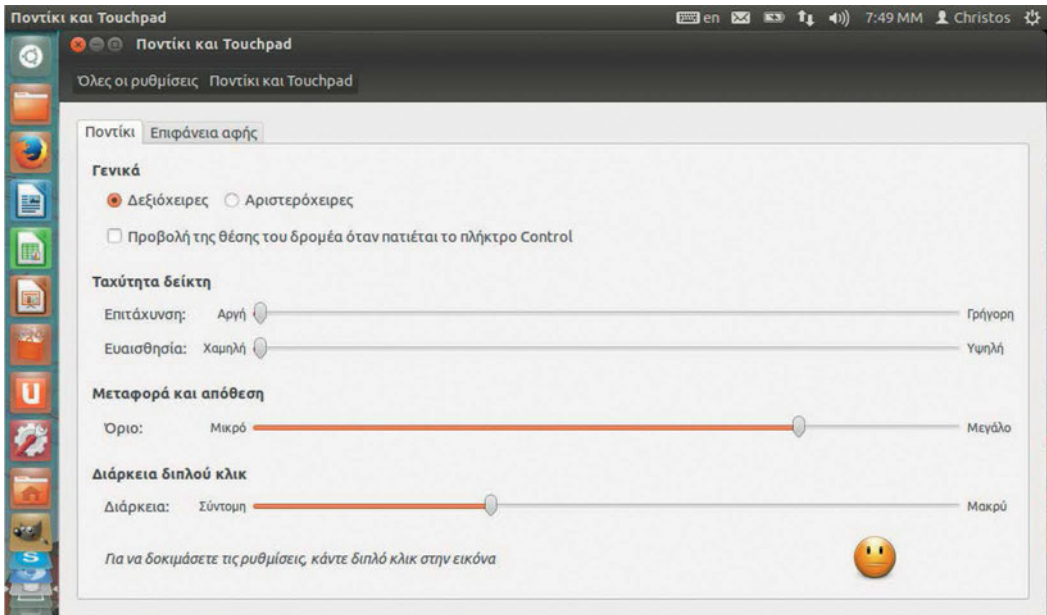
Ποντίκι και Touchpad

en 7:49 ΜΜ Christos

Ποντίκι και Touchpad

Όλες οι ρυθμίσεις Ποντίκι και Touchpad

Ποντίκι Επιφάνεια αφής

Γενικά

Δεξιόχειρες Αριστερόχειρες

Προβολή της θέσης του δρομέα όταν πατιέται το πλήκτρο Control

Ταχύτητα δείκτη

Επιτάχυνση: Αργή Γρήγορη

Ευαισθησία: Χαμηλή Υψηλή

Μεταφορά και απόθεση

Όριο: Μικρό Μεγάλο

Διάρκεια διπλού κλικ

Διάρκεια: Σύντομη Μακρύ

Για να δοκιμάσετε τις ρυθμίσεις, κάντε διπλό κλικ στην εικόνα